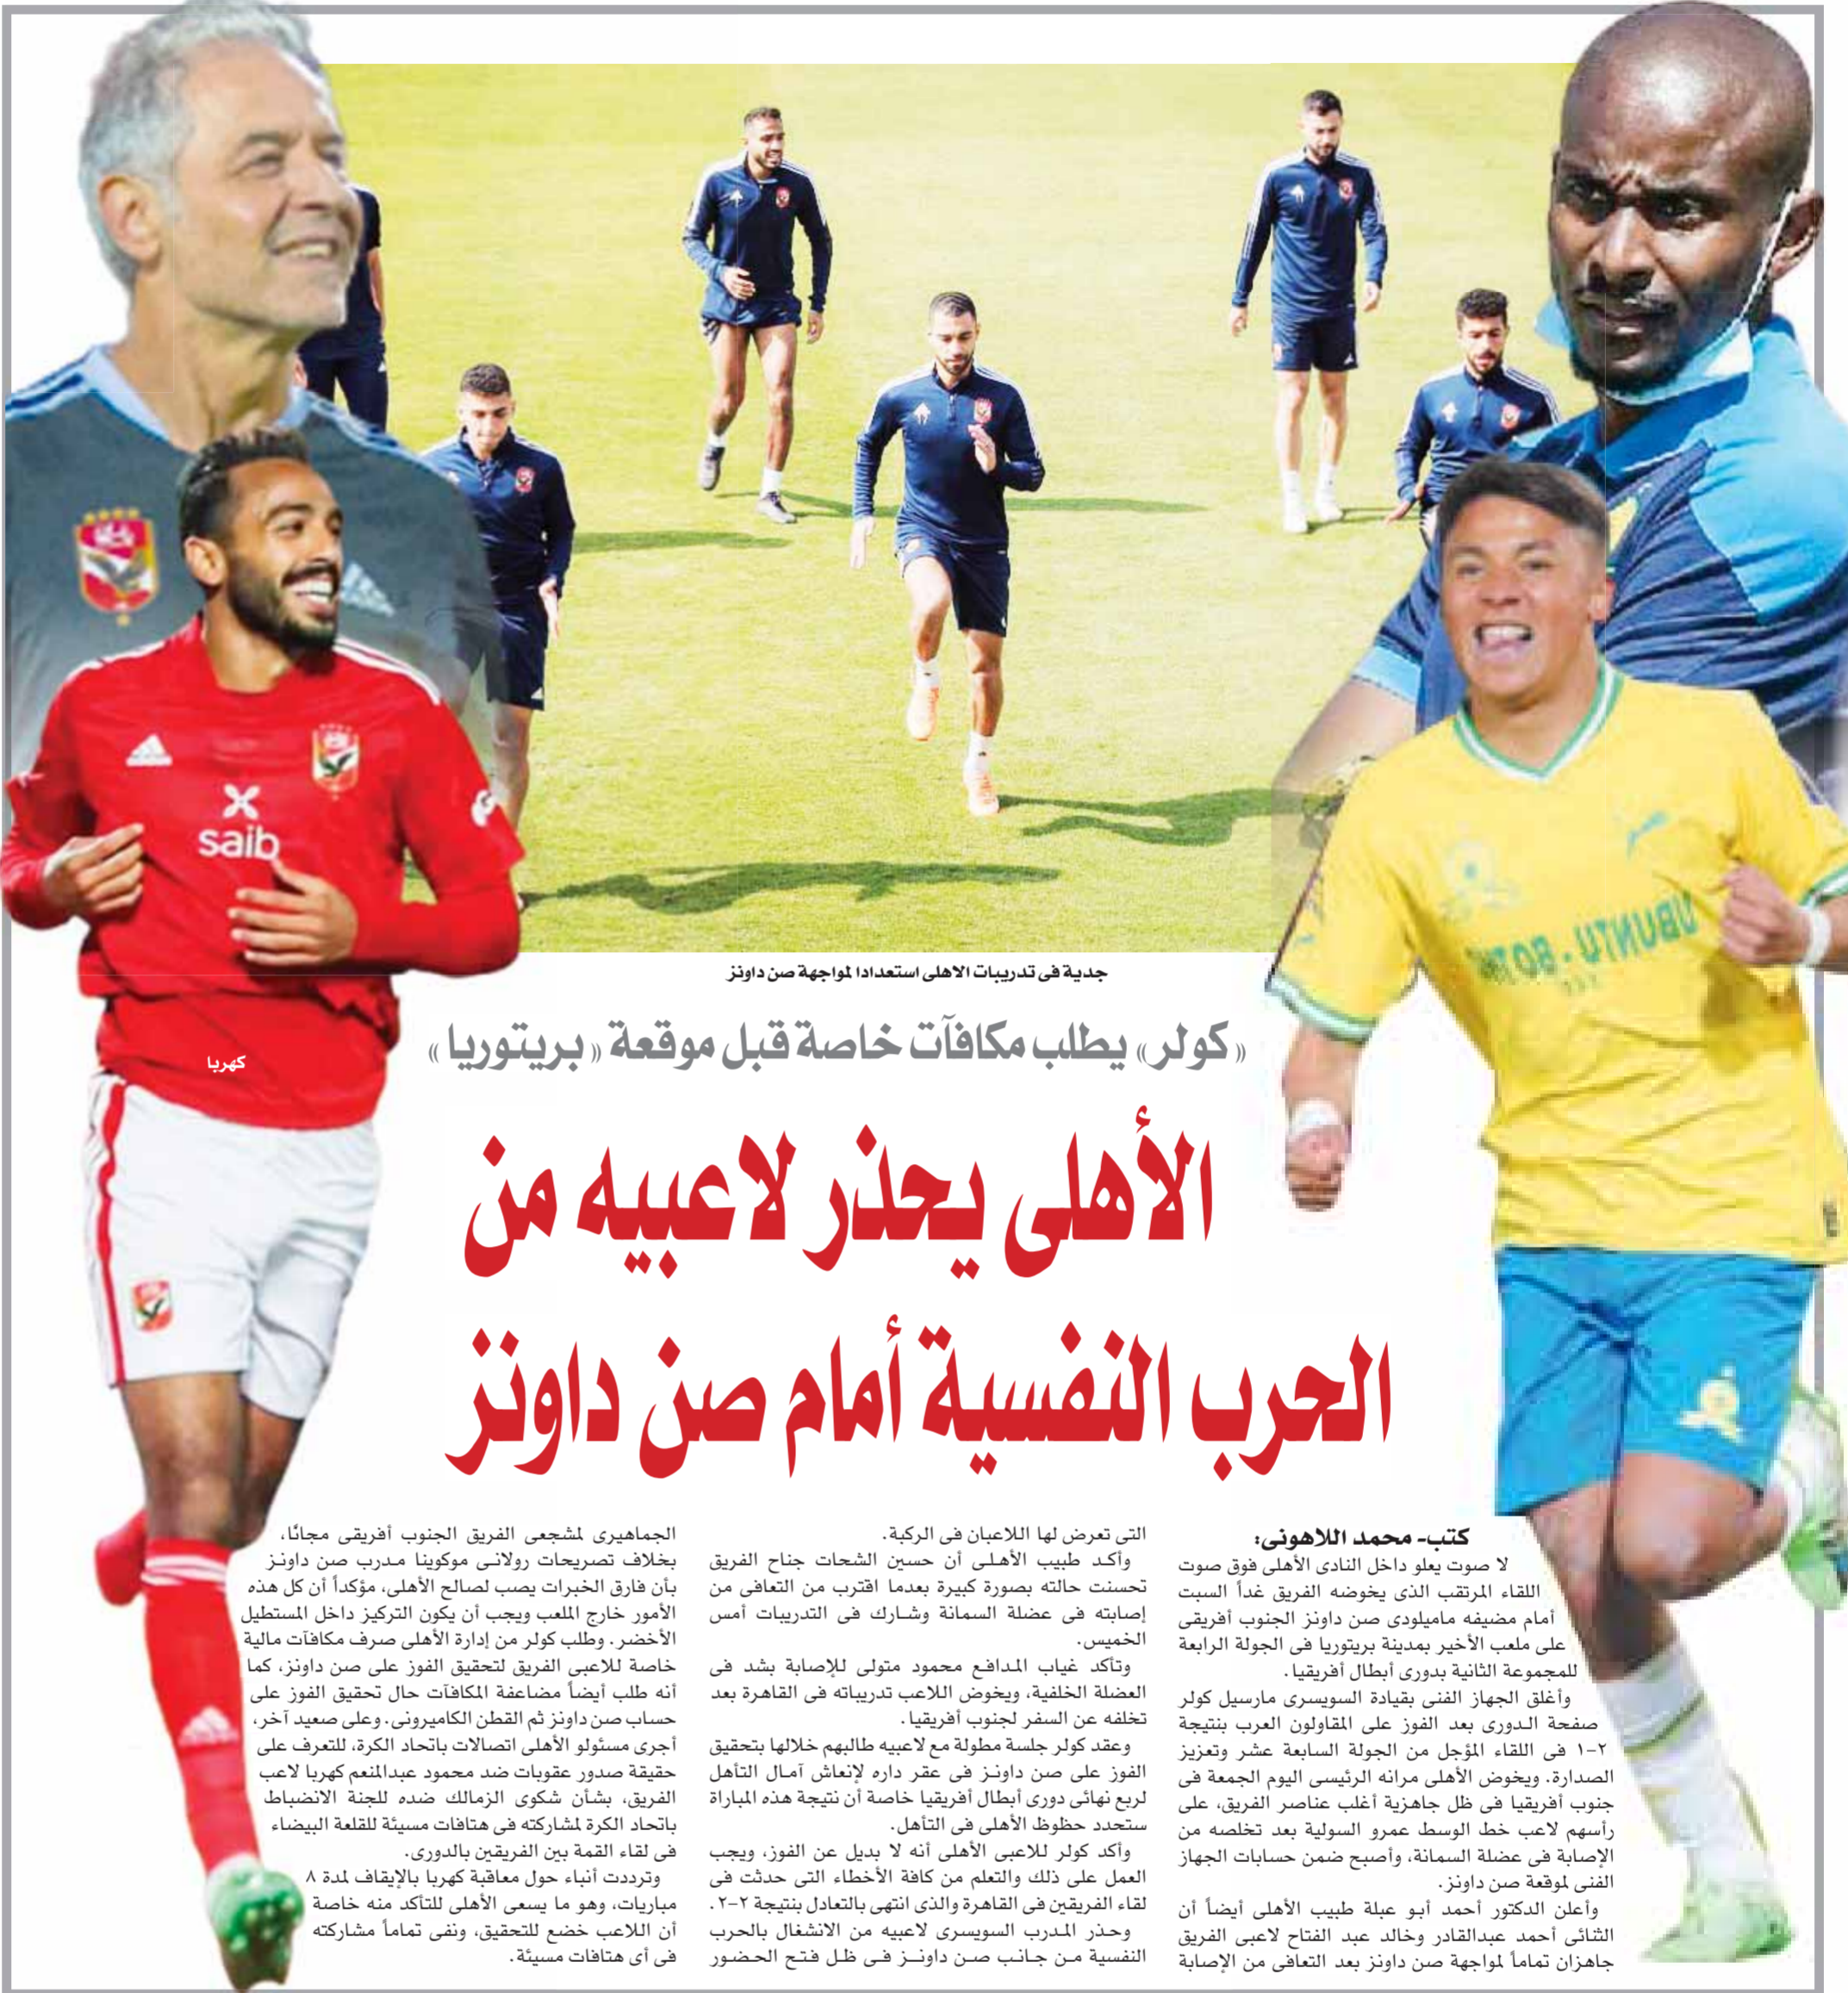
جدية فى تدريبات الاهلى استعدادا لمواجهة صن داونز

«كولر» يطلب مكافآت خاصة قبل موقعة «بريتوريا»

كهربا

الأهلى يحذر لاعبيه من الحرب النفسية أمام صن داونز

كتب- محمد اللاهونى:

لا صوت يعلو داخل النادى الأهلى فوق صوت اللقاء المرتقب الذى يخوضه الفريق غداً السبت أمام مضيفه ماميلودى صن داونز الجنوب أفريقى على ملعب الأخير بمدينة بريتوريا فى الجولة الرابعة للمجموعة الثانية بدورى أبطال أفريقيا.

وأغلق الجهاز الفنى بقيادة السويسرى مارسيل كولر صفحة الدورى بعد الفوز على المقاولون العرب بنتيجة ٢-١ فى اللقاء المؤجل من الجولة السابعة عشر وتعزيز الصدارة. ويخوض الأهلى مرانه الرئيسى اليوم الجمعة فى جنوب أفريقيا فى ظل جاهزية أغلب عناصر الفريق، على رأسهم لاعب خط الوسط عمرو السولية بعد تخلصه من الإصابة فى عضلة السمانة، وأصبح ضمن حسابات الجهاز الفنى لموقعة صن داونز.

وأعلن الدكتور أحمد أبو عبلة طبيب الأهلى أيضاً أن الثنائى أحمد عبدالقادر وخالد عبد الفتاح لاعبى الفريق جاهزان تماماً لمواجهة صن داونز بعد التعافى من الإصابة التى تعرض لها اللاعبان فى الركبة.

وأكد طبيب الأهلى أن حسين الشحات جناح الفريق تحسنت حالته بصورة كبيرة بعدما اقترب من التعافى من إصابته فى عضلة السمانة وشارك فى التدريبات أمس الخميس.

وتأكد غياب المدافع محمود متولى للإصابة بشد فى العضلة الخلفية، ويخوض اللاعب تدريباته فى القاهرة بعد تخلفه عن السفر لجنوب أفريقيا.

وعقد كولر جلسة مطولة مع لاعبيه طالبهم خلالها بتحقيق الفوز على صن داونز فى عقر داره لإنعاش آمال التأهل لربع نهائى دورى أبطال أفريقيا خاصة أن نتيجة هذه المباراة ستحدد حظوظ الأهلى فى التأهل.

وأكد كولر للاعبى الأهلى أنه لا بديل عن الفوز، ويجب العمل على ذلك والتعلم من كافة الأخطاء التى حدثت فى لقاء الفريقين فى القاهرة والذى انتهى بالتعادل بنتيجة ٢-٢.

وحذر المدرب السويسرى لاعبيه من الانشغال بالحرب النفسية من جانب صن داونز فى ظل فتح الحضور الجماهيرى لمشجعى الفريق الجنوب أفريقى مجانًا، بخلاف تصريحات رولانى موكوينا مدرب صن داونز بأن فارق الخبرات يصب لصالح الأهلى، مؤكداً أن كل هذه الأمور خارج الملعب ويجب أن يكون التركيز داخل المستطيل الأخضر. وطلب كولر من إدارة الأهلى صرف مكافآت مالية خاصة للاعبى الفريق لتحقيق الفوز على صن داونز، كما أنه طلب أيضاً مضاعفة المكافآت حال تحقيق الفوز على حساب صن داونز ثم القطن الكاميرونى. وعلى صعيد آخر، أجرى مسئولو الأهلى اتصالات باتحاد الكرة، للتعرف على حقيقة صدور عقوبات ضد محمود عبدالمنعم كهربا لاعب الفريق، بشأن شكوى الزمالك ضده للجنة الانضباط باتحاد الكرة لمشاركته فى هتافات مسيئة للقلعة البيضاء فى لقاء القمة بين الفريقين بالدورى.

وترددت أنباء حول معاقبة كهربا بالإيقاف لمدة ٨ مباريات، وهو ما يسعى الأهلى للتأكد منه خاصة أن اللاعب خضع للتحقيق، ونفى تماماً مشاركته فى أى هتافات مسيئة.